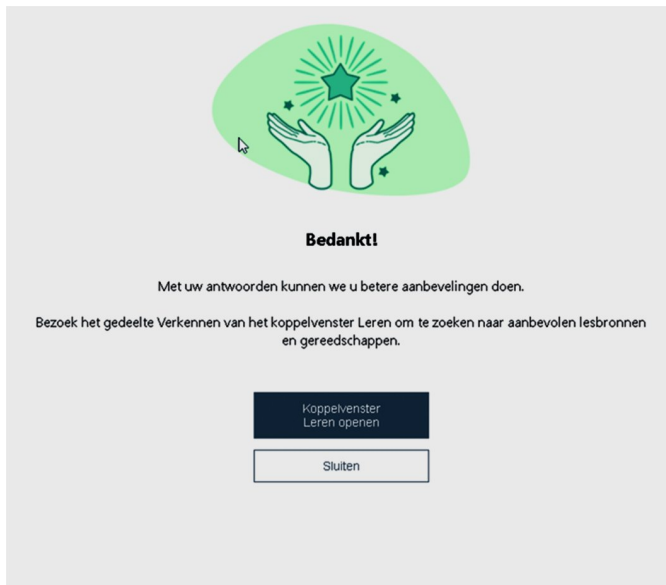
Bedankt!

Met uw antwoorden kunnen we u betere aanbevelingen doen.

Bezoek het gedeelte Verkennen van het koppelvenster Leren om te zoeken naar aanbevolen lesbronnen en gereedschappen.

Koppelvenster Leren openen

Sluiten